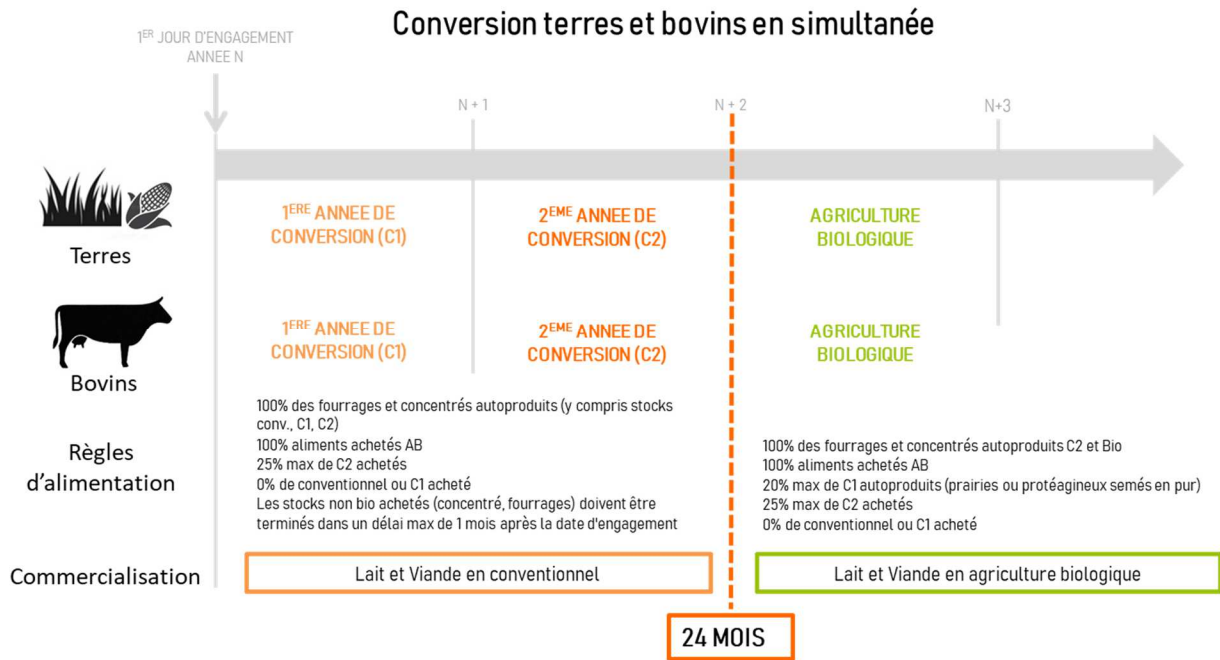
Conversion terres et bovins en simultanée

1$^{ER}$ JOUR D'ENGAGEMENT ANNEE N

N + 1

N + 2

N+3

Terres

1$^{ERE}$ ANNEE DE CONVERSION (C1)

2$^{EME}$ ANNEE DE CONVERSION (C2)

AGRICULTURE BIOLOGIQUE

Bovins

1$^{ERE}$ ANNEE DE CONVERSION (C1)

2$^{EME}$ ANNEE DE CONVERSION (C2)

AGRICULTURE BIOLOGIQUE

Règles d'alimentation

100% des fourrages et concentrés autoproduits (y compris stocks conv., C1, C2)
100% aliments achetés AB
25% max de C2 achetés
0% de conventionnel ou C1 acheté
Les stocks non bio achetés (concentré, fourrages) doivent être terminés dans un délai max de 1 mois après la date d'engagement

100% des fourrages et concentrés autoproduits C2 et Bio
100% aliments achetés AB
20% max de C1 autoproduits (prairies ou protéagineux semés en pur)
25% max de C2 achetés
0% de conventionnel ou C1 acheté

Commercialisation

Lait et Viande en conventionnel

Lait et Viande en agriculture biologique

24 MOIS